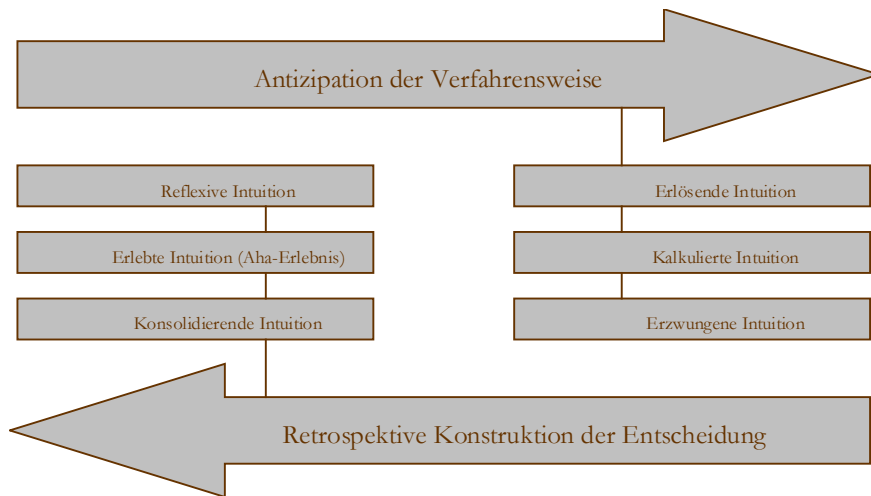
Antizipation der Verfahrensweise

Reflexive Intuition

Erlebte Intuition (Aha-Erlebnis)

Konsolidierende Intuition

Erlösende Intuition

Kalkulierte Intuition

Erzwungene Intuition

Retrospektive Konstruktion der Entscheidung